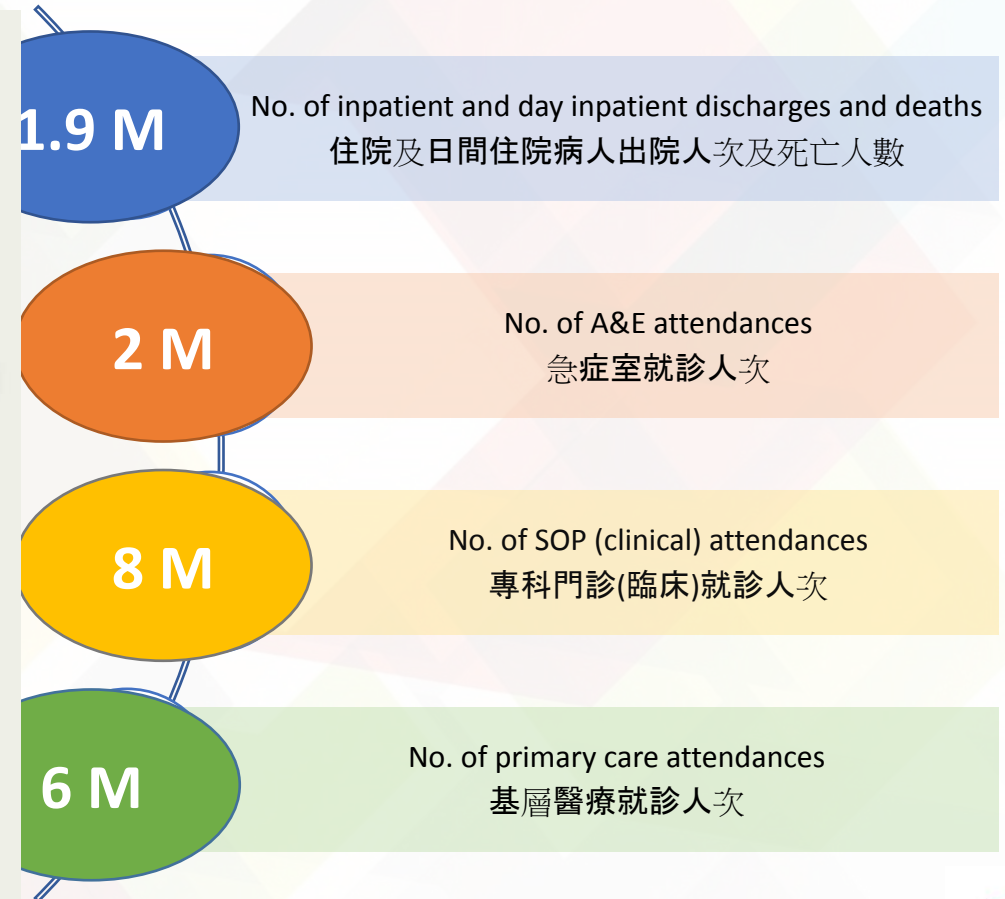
1.9 M

No. of inpatient and day inpatient discharges and deaths
住院及日間住院病人出院人次及死亡人數

2 M

No. of A&E attendances
急症室就診人次

8 M

No. of SOP (clinical) attendances
專科門診(臨床)就診人次

6 M

No. of primary care attendances
基層醫療就診人次